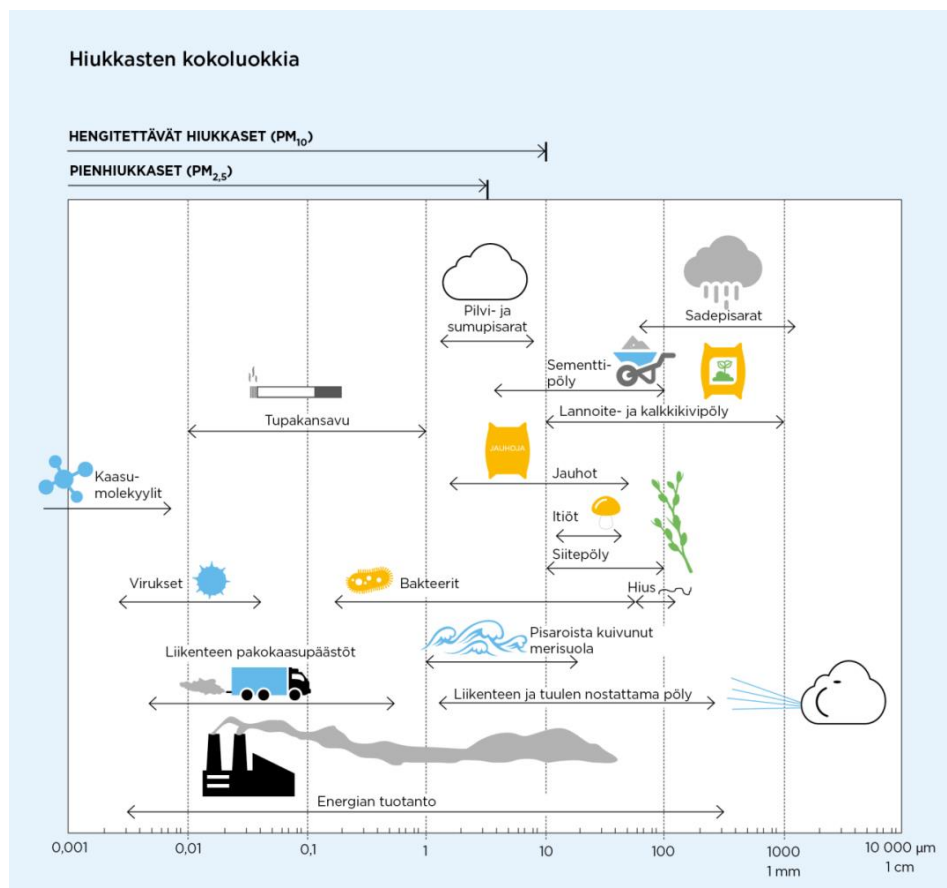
Hiukkasten kokoluokkia

HENGITETTÄVÄT HIUKKASET ($PM_{10}$)

PIENHIUKKASET ($PM_{2,5}$)

Pilvi- ja sumupisarat

Sadepisarat

Sementtipöly

Tupakansavu

Lannoite- ja kalkkikivipöly

JAUHOJA

Kaasumolekyylit

Jauhot

Itiöt

Siitepöly

Virukset

Bakteerit

Hius

Pisaroista kuivunut merisuola

Liikenteen pakokaasupäästöt

Liikenteen ja tuulen nostattama pöly

Energian tuotanto

0,001

0,01

0,1

1

10

100

1000
1 mm

10 000 µm
1 cm